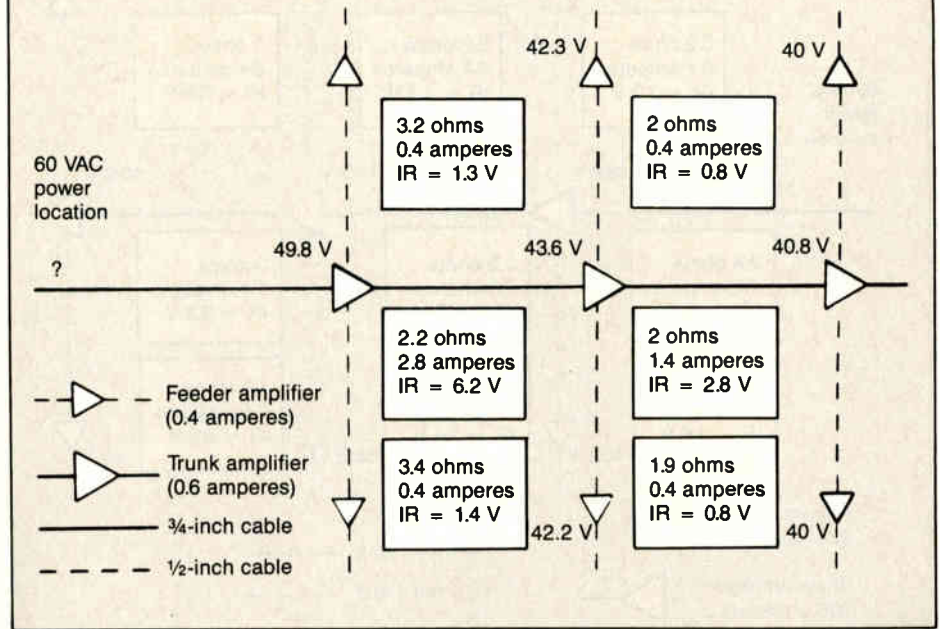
42.3 V

40 V

3.2 ohms
0.4 amperes
IR = 1.3 V

2 ohms
0.4 amperes
IR = 0.8 V

60 VAC
power
location

49.8 V

43.6 V

40.8 V

?

2.2 ohms
2.8 amperes
IR = 6.2 V

2 ohms
1.4 amperes
IR = 2.8 V

Feeder amplifier
(0.4 amperes)

Trunk amplifier
(0.6 amperes)

3.4 ohms
0.4 amperes
IR = 1.4 V

1.9 ohms
0.4 amperes
IR = 0.8 V

¾-inch cable

42.2 V

40 V

½-inch cable